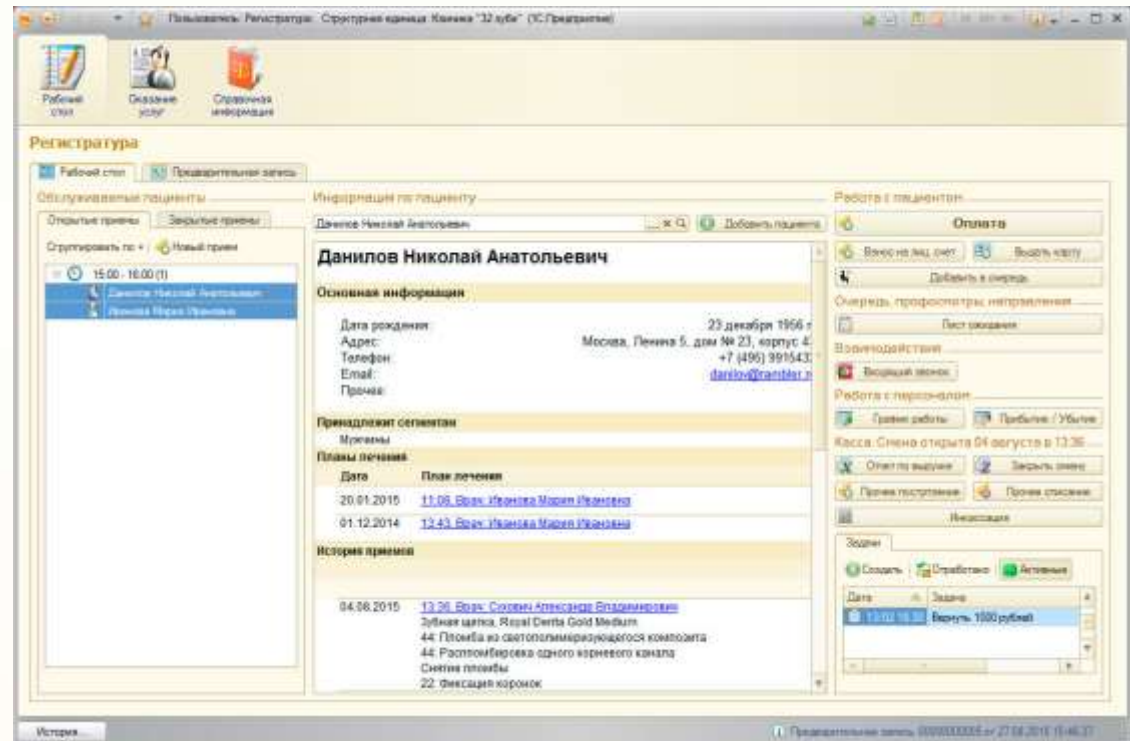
Пользователь: Регистратура Структурная единица: Клиника "32 зуба" (1С:Предприятие)

Рабочий стол | Оказание услуг | Справочная информация

Регистратура

Рабочий стол | Предварительная запись

Обслуживаемые пациенты

Открытые приемы | Закрытые приемы

Сгруппировать по | Новый прием

15:00 - 16:00 (1)
Данилов Николай Анатольевич
Иванова Мария Ивановна

Информация по пациенту

Данилов Николай Анатольевич | Добавить пациента

Данилов Николай Анатольевич

Основная информация

Дата рождения: 23 декабря 1956 г
Адрес: Москва, Ленина 5, дом № 23, корпус 4
Телефон: +7 (495) 991543
Email: danilov@rambler.r
Прочее:

Принадлежит сегментам
Мужчины

Планы лечения

| Дата | План лечения |
|---|---|
| 20.01.2015 | 11:06, Врач: Иванова Мария Ивановна |
| 01.12.2014 | 13:43, Врач: Иванова Мария Ивановна |

История приемов

04.08.2015 13:36, Врач: Сухоруч Александр Владимирович
Зубная щетка, Royal Denta Gold Medium
44: Пломба из светополимеризующегося композита
44: Распломбировка одного корневого канала
Снятие пломбы
22: Фиксация коронок

Работа с пациентом
Оплата
Взнос на лиц. счет | Выдать карту
Добавить в очередь

Очереди, профосмотры, направления
Лист ожидания

Взаимодействия
Входящий звонок

Работа с персоналом
График работы | Прибытие / Убытие

Касса: Смена открыта 04 августа в 13:36
Отчет по выручке | Закрыть смену
Прочее поступление | Прочее списание
Инкассация

Задачи
Создать | Отработано | Активные

| Дата | Задача |
|---|---|
| 13.02.18:30 | Вернуть 1500 рублей |

История...

Предварительная запись 000000005 от 27.08.2015 15:46:37